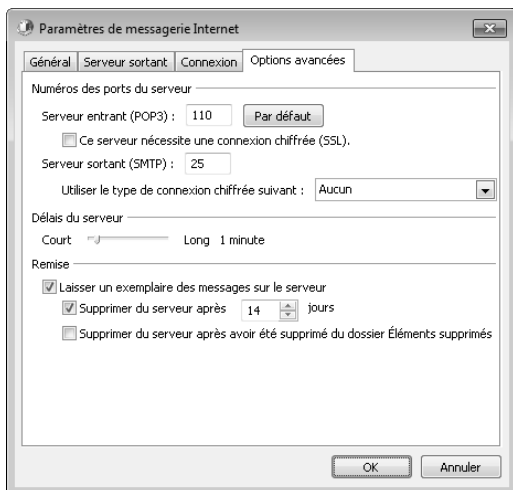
Paramètres de messagerie Internet

Général | Serveur sortant | Connexion | Options avancées

Numéros des ports du serveur

Serveur entrant (POP3) : 110 Par défaut

Ce serveur nécessite une connexion chiffrée (SSL).

Serveur sortant (SMTP) : 25

Utiliser le type de connexion chiffrée suivant : Aucun

Délais du serveur

Court Long 1 minute

Remise

Laisser un exemplaire des messages sur le serveur

Supprimer du serveur après 14 jours

Supprimer du serveur après avoir été supprimé du dossier Éléments supprimés

OK Annuler